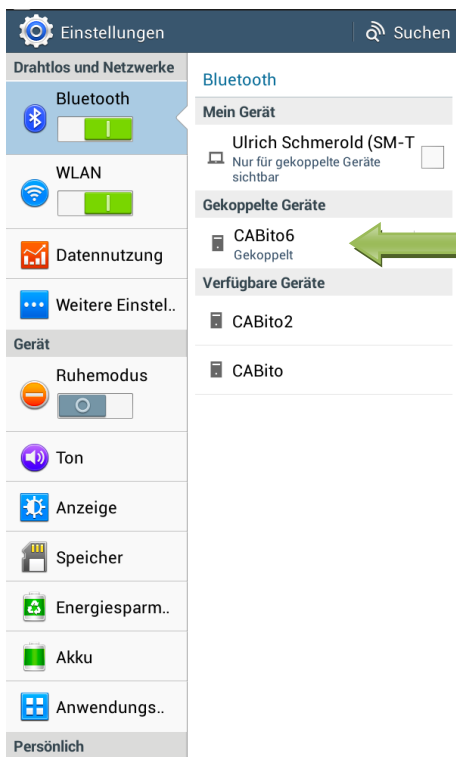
Einstellungen
Suchen

Drahtlos und Netzwerke

Bluetooth

WLAN

Datennutzung

Weitere Einstel..

Gerät

Ruhemodus

Ton

Anzeige

Speicher

Energiesparm..

Akku

Anwendungs..

Persönlich

Bluetooth

Mein Gerät

Ulrich Schmerold (SM-T
Nur für gekoppelte Geräte sichtbar

Gekoppelte Geräte

CABito6
Gekoppelt

Verfügbare Geräte

CABito2

CABito